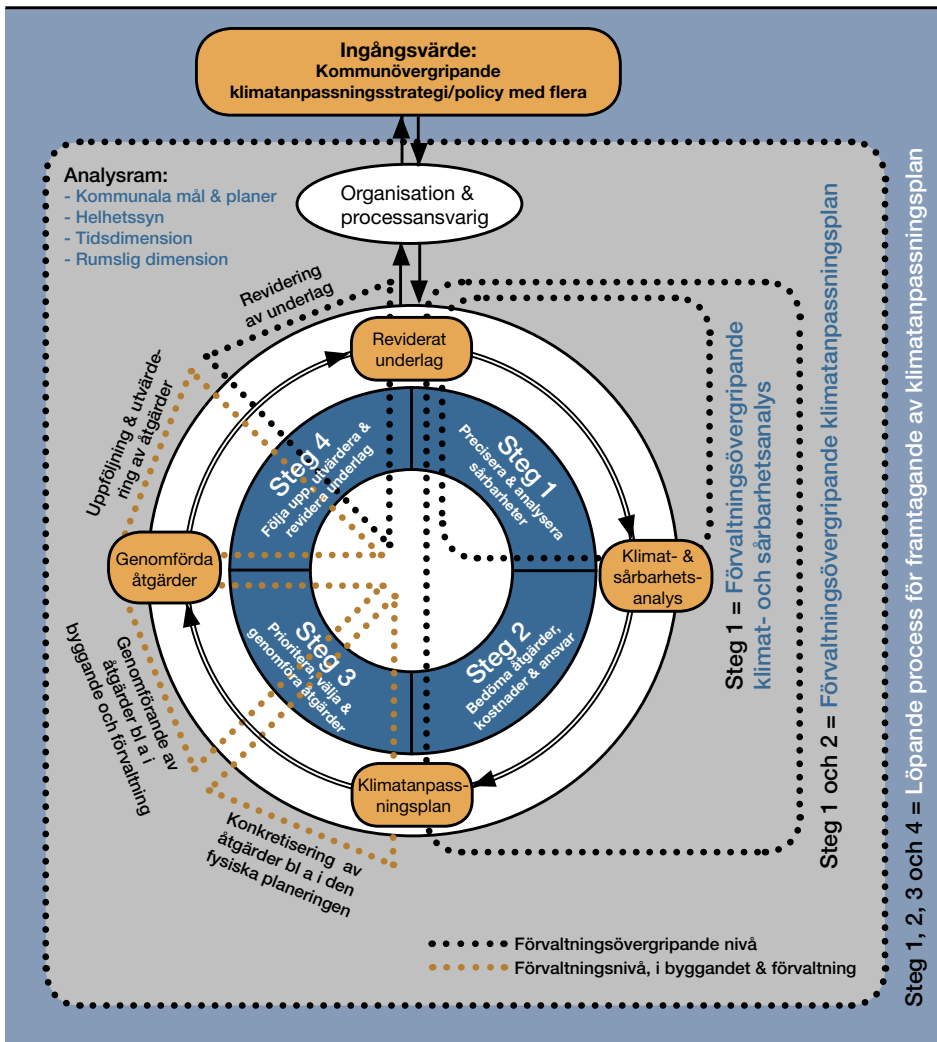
Ingångsvärde:
Kommunövergripande
klimatanpassningsstrategi/policy med flera

Analysram:
- Kommunala mål & planer
- Helhetssyn
- Tidsdimension
- Rumslig dimension

Organisation &
processansvarig

Revidering
av underlag

Reviderat
underlag

Uppföljning & utvärdering av åtgärder

Steg 4
Följa upp, utvärdera & revidera underlag

Steg 1
Precisera & analysera sårbarheter

Genomförda
åtgärder

Klimat- &
sårbarhets-
analys

Steg 3
Prioritera, välja & genomföra åtgärder

Steg 2
Bedöma åtgärder, kostnader & ansvar

Genomförande av åtgärder bl a i byggande och förvaltning

Klimatanpass-
ningsplan

Konkretisering av
åtgärder bl a i den
fysiska planeringen

Förvaltningsövergripande nivå
Förvaltningsnivå, i byggandet & förvaltning

Steg 1 = Förvaltningsövergripande klimat- och sårbarhetsanalys

Steg 1 och 2 = Förvaltningsövergripande klimatanpassningsplan

Steg 1, 2, 3 och 4 = Löpande process för framtagande av klimatanpassningsplan